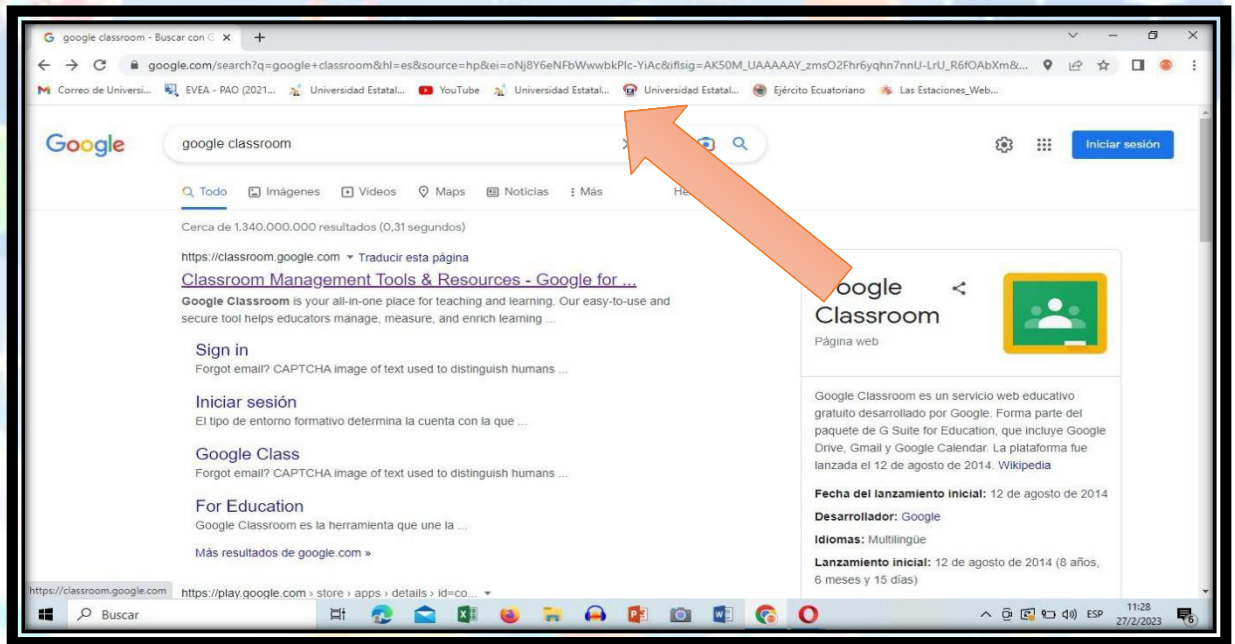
google classroom - Buscar con G ×  +

google.com/search?q=google+classroom&hl=es&source=hp&ei=oNj8Y6eNFbWwwbkPlc-YiAc&iflsig=AK50M_UAAAAAY_zmsO2Fhr6yqhn7nnU-LrU_R6fOAbXm&...

Correo de Universi...  EVEA - PAO (2021...  Universidad Estatal...  YouTube  Universidad Estatal...  Universidad Estatal...  Ejército Ecuatoriano  Las Estaciones_Web...

Google

google classroom

Iniciar sesión

Todo  Imágenes  Videos  Maps  Noticias  Más  He

Cerca de 1.340.000.000 resultados (0,31 segundos)

https://classroom.google.com ▾ Traducir esta página

Classroom Management Tools & Resources - Google for ...

**Google Classroom** is your all-in-one place for teaching and learning. Our easy-to-use and secure tool helps educators manage, measure, and enrich learning ...

Sign in
Forgot email? CAPTCHA image of text used to distinguish humans ...

Iniciar sesión
El tipo de entorno formativo determina la cuenta con la que ...

Google Class
Forgot email? CAPTCHA image of text used to distinguish humans ...

For Education
Google Classroom es la herramienta que une la ...

Más resultados de google.com »

https://classroom.google.com  https://play.google.com › store › apps › details › id=co... ▾

oogle Classroom

Página web

Google Classroom es un servicio web educativo gratuito desarrollado por Google. Forma parte del paquete de G Suite for Education, que incluye Google Drive, Gmail y Google Calendar. La plataforma fue lanzada el 12 de agosto de 2014. Wikipedia

**Fecha del lanzamiento inicial:** 12 de agosto de 2014

**Desarrollador:** Google

**Idiomas:** Multilingüe

**Lanzamiento inicial:** 12 de agosto de 2014 (8 años, 6 meses y 15 días)

Buscar

ESP  11:28  27/2/2023  6